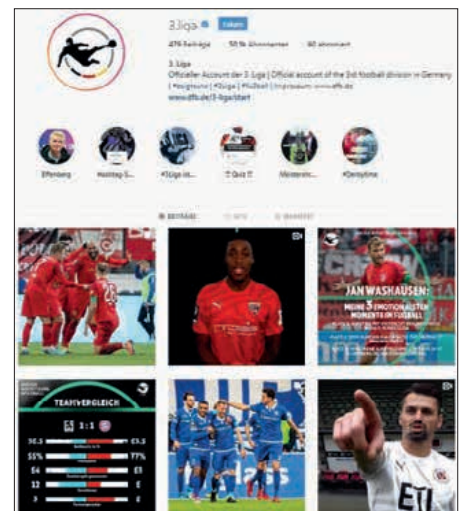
3.liga Folgen

476 Beiträge 50,1k Abonnenten 60 abonniert

3. Liga
Offizieller Account der 3. Liga | Official account of the 3rd football division in Germany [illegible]
www.dfb.de/3-liga/start

Effenberg Holiday S... #3liga ins... Quiz Meisterin... #Derbytime

BEITRÄGE IGTV MARKIERT

JAN WASHAUSEN: MEINE 3 EMOTIONALSTEN MOMENTE IM FUSSBALL

TEAMVERGLEICH
1:1
50,3 63,3
55% 77%
54 83
12 8
7 8

ETL